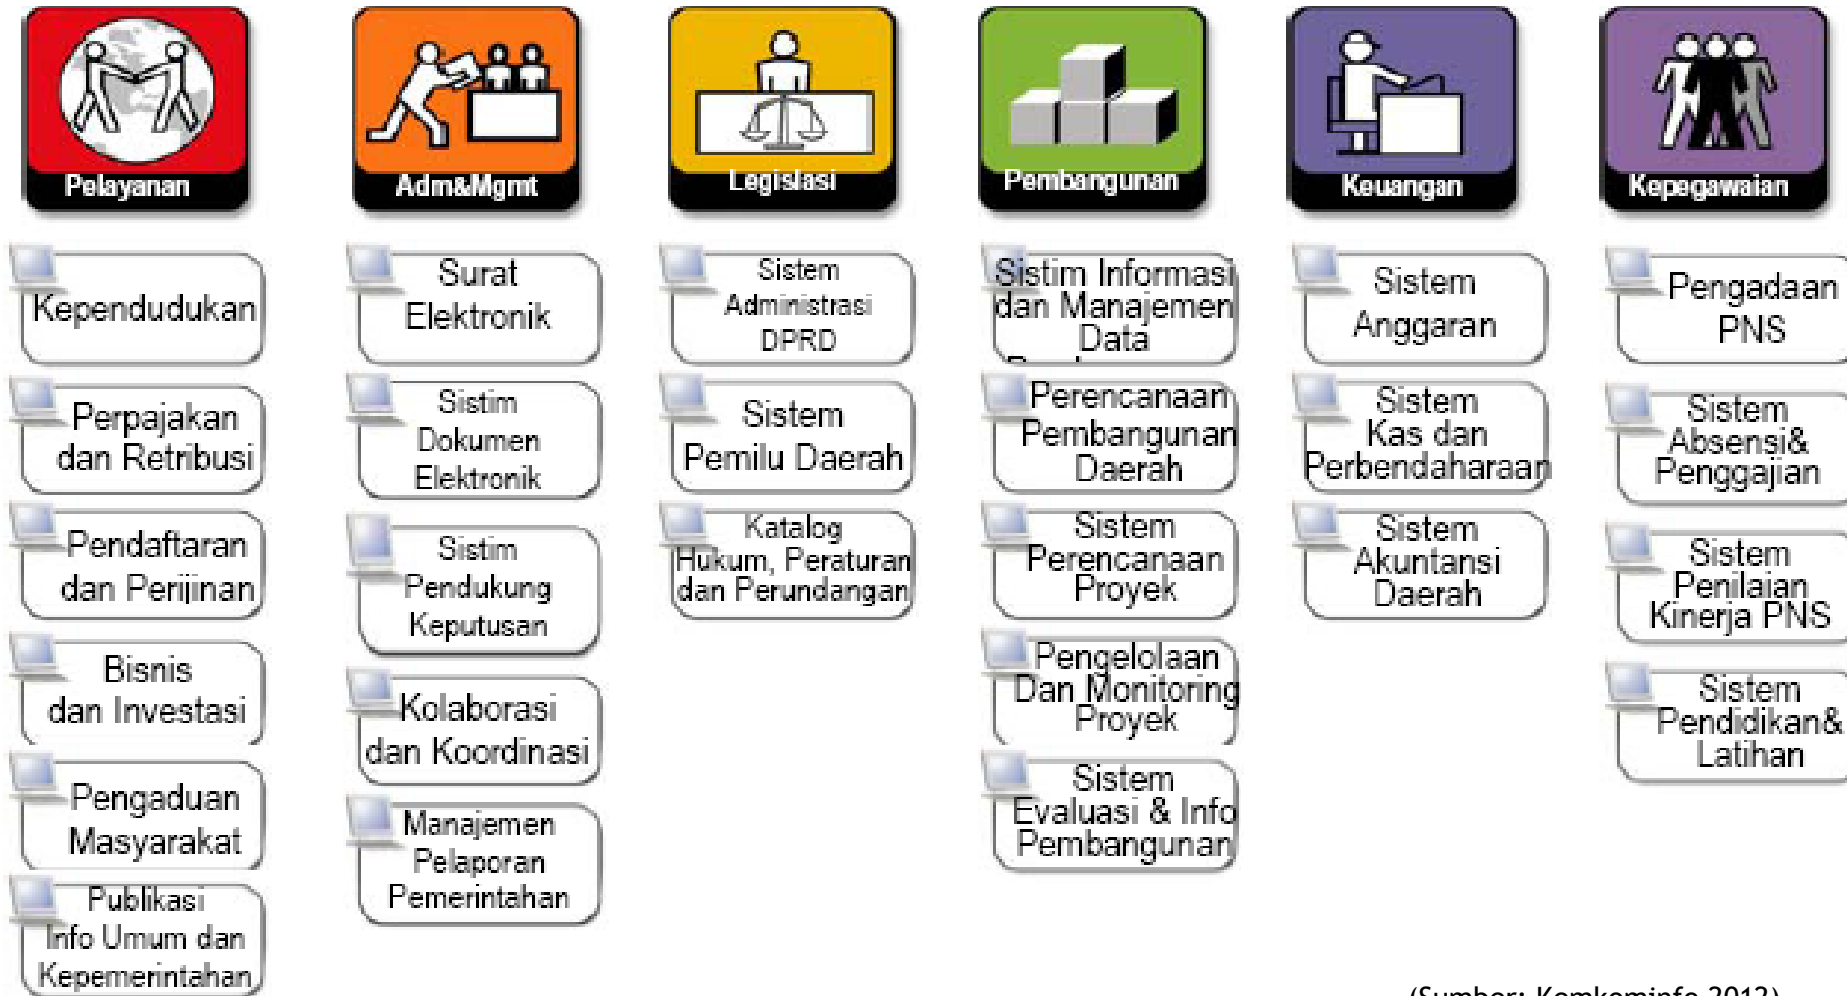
Pelayanan

Kependudukan

Perpajakan dan Retribusi

Pendaftaran dan Perijinan

Bisnis dan Investasi

Pengaduan Masyarakat

Publikasi Info Umum dan Kepemerintahan

Adm&Mgmt

Surat Elektronik

Sistim Dokumen Elektronik

Sistim Pendukung Keputusan

Kolaborasi dan Koordinasi

Manajemen Pelaporan Pemerintahan

Legislasi

Sistem Administrasi DPRD

Sistem Pemilu Daerah

Katalog Hukum, Peraturan dan Perundangan

Pembangunan

Sistim Informasi dan Manajemen Data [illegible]

Perencanaan Pembangunan Daerah

Sistem Perencanaan Proyek

Pengelolaan Dan Monitoring Proyek

Sistem Evaluasi & Info Pembangunan

Keuangan

Sistem Anggaran

Sistem Kas dan Perbendaharaan

Sistem Akuntansi Daerah

Kepegawaian

Pengadaan PNS

Sistem Absensi& Penggajian

Sistem Penilaian Kinerja PNS

Sistem Pendidikan& Latihan

(Sumber: Kemkominfo 2012)